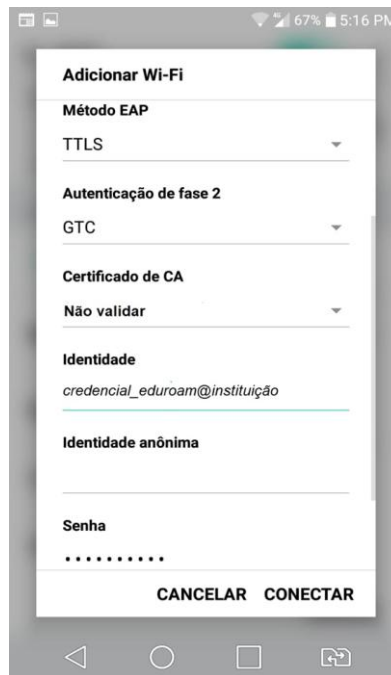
67% 5:16 PM

Adicionar Wi-Fi

Método EAP

TTLS

Autenticação de fase 2

GTC

Certificado de CA

Não validar

Identidade

credencial_eduroam@instituição

Identidade anônima

Senha

••••••••••

CANCELAR CONECTAR